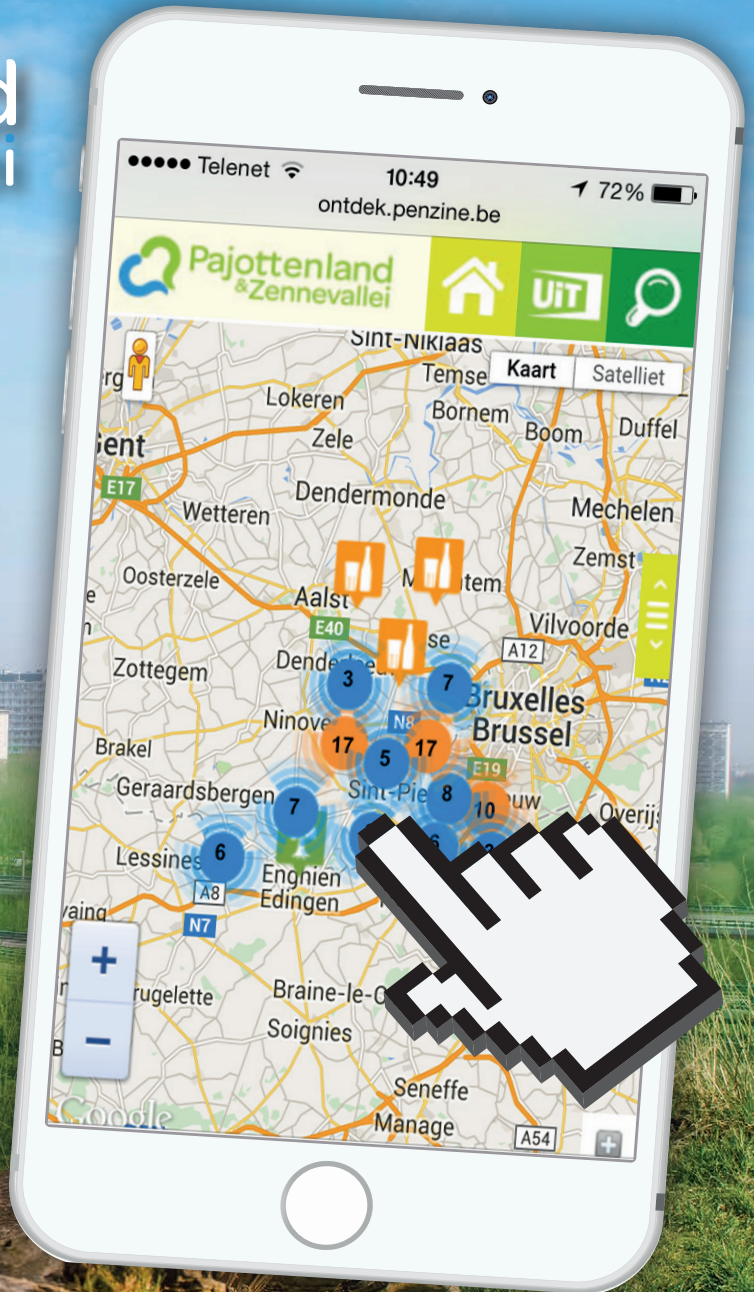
●●●●● Telenet 10:49 72%
ontdek.penzine.be

Pajottenland &Zennevallei

UiT

Kaart Satelliet

Sint-Niklaas
Temse
Lokeren
Bornem
Gent
Zele
Boom
Duffel
E17
Dendermonde
Mechelen
Wetteren
Zemst
Oosterzele
Aalst
M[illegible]tem
E40
Vilvoorde
Zottegem
Dender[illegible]
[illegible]se
A12
3
7
Bruxelles
Ninove
N8
Brussel
Brakel
17
5
17
E19
Geraardsbergen
7
Sint-Pie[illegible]
8
10
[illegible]uw
Overij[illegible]
Lessines
6
Enghien
Edingen
A8
N7
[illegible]rugelette
Braine-le-C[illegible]
Soignies
Seneffe
Manage
A54
Google
+
−